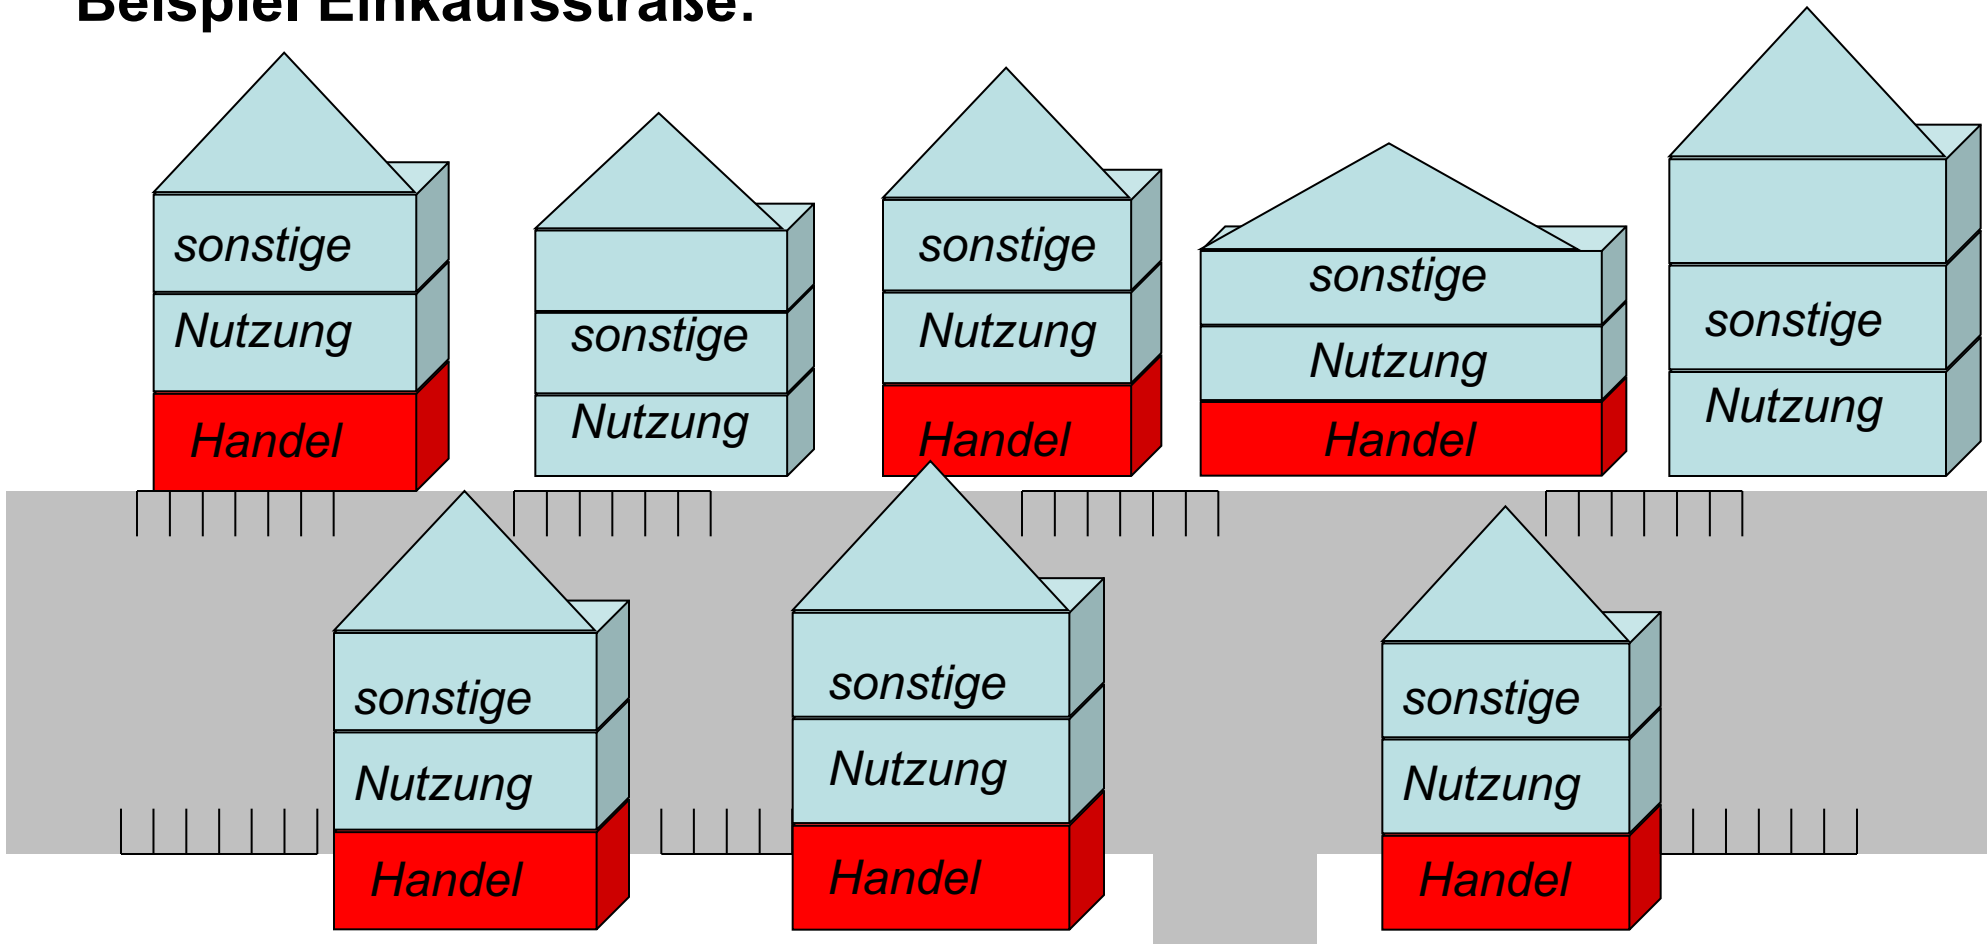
Beispiel Einkaufsstraße:

sonstige
Nutzung
Handel

sonstige
Nutzung

sonstige
Nutzung
Handel

sonstige
Nutzung
Handel

sonstige
Nutzung

sonstige
Nutzung
Handel

sonstige
Nutzung
Handel

sonstige
Nutzung
Handel